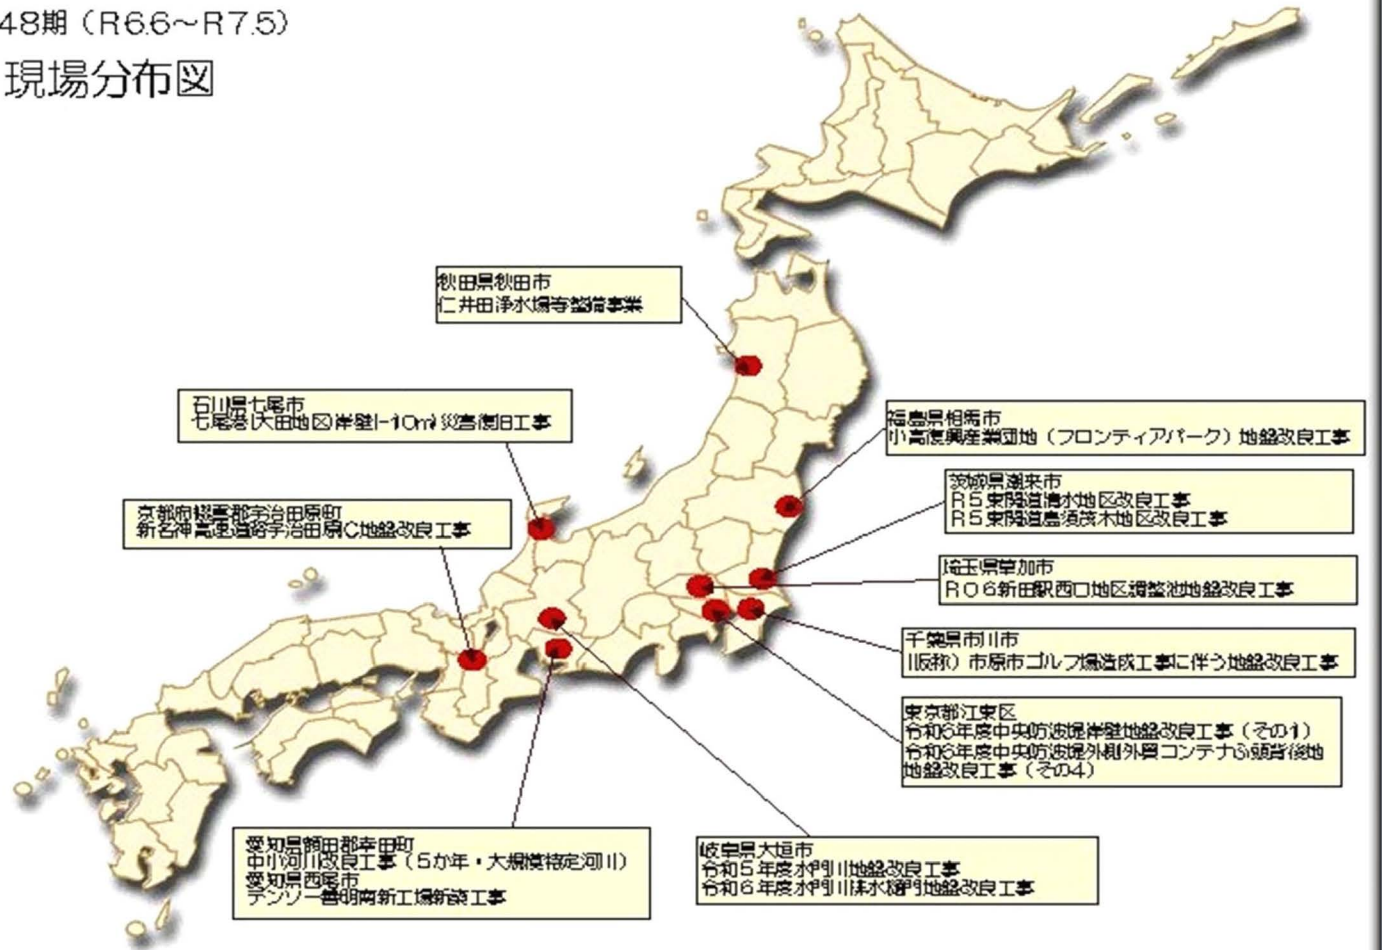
48期（R6.6～R7.5）
現場分布図

秋田県秋田市
仁井田浄水場等整備事業

石川県七尾市
七尾港(大田地区)岸壁(-10m)災害復旧工事

京都府綴喜郡宇治田原町
新名神高速道路宇治田原IC地盤改良工事

福島県相馬市
小高復興産業団地（フロンティアパーク）地盤改良工事

茨城県潮来市
R５東関道潮来地区改良工事
R５東関道島須茨木地区改良工事

埼玉県草加市
R０６新田駅西口地区調整池地盤改良工事

千葉県市川市
(仮称）市原市ゴルフ場造成工事に伴う地盤改良工事

東京都江東区
令和6年度中央防波堤岸壁地盤改良工事（その1）
令和6年度中央防波堤外側外貿コンテナふ頭背後地地盤改良工事（その4）

愛知県額田郡幸田町
中小河川改良工事（5か年・大規模特定河川）
愛知県西尾市
デンソー善明南新工場新設工事

岐阜県大垣市
令和５年度水門川地盤改良工事
令和６年度水門川排水樋門地盤改良工事